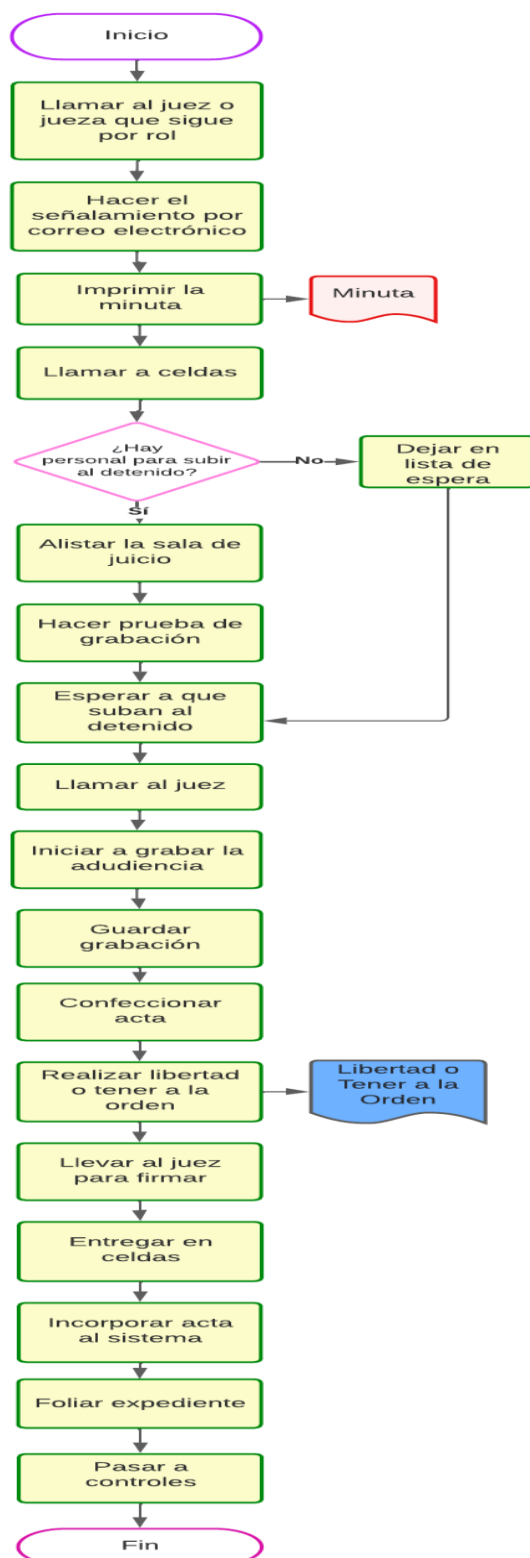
Inicio

Llamar al juez o jueza que sigue por rol

Hacer el señalamiento por correo electrónico

Imprimir la minuta

Minuta

Llamar a celdas

¿Hay personal para subir al detenido?

No

Dejar en lista de espera

Sí

Alistar la sala de juicio

Hacer prueba de grabación

Esperar a que suban al detenido

Llamar al juez

Iniciar a grabar la adudiencia

Guardar grabación

Confeccionar acta

Realizar libertad o tener a la orden

Libertad o Tener a la Orden

Llevar al juez para firmar

Entregar en celdas

Incorporar acta al sistema

Foliar expediente

Pasar a controles

Fin